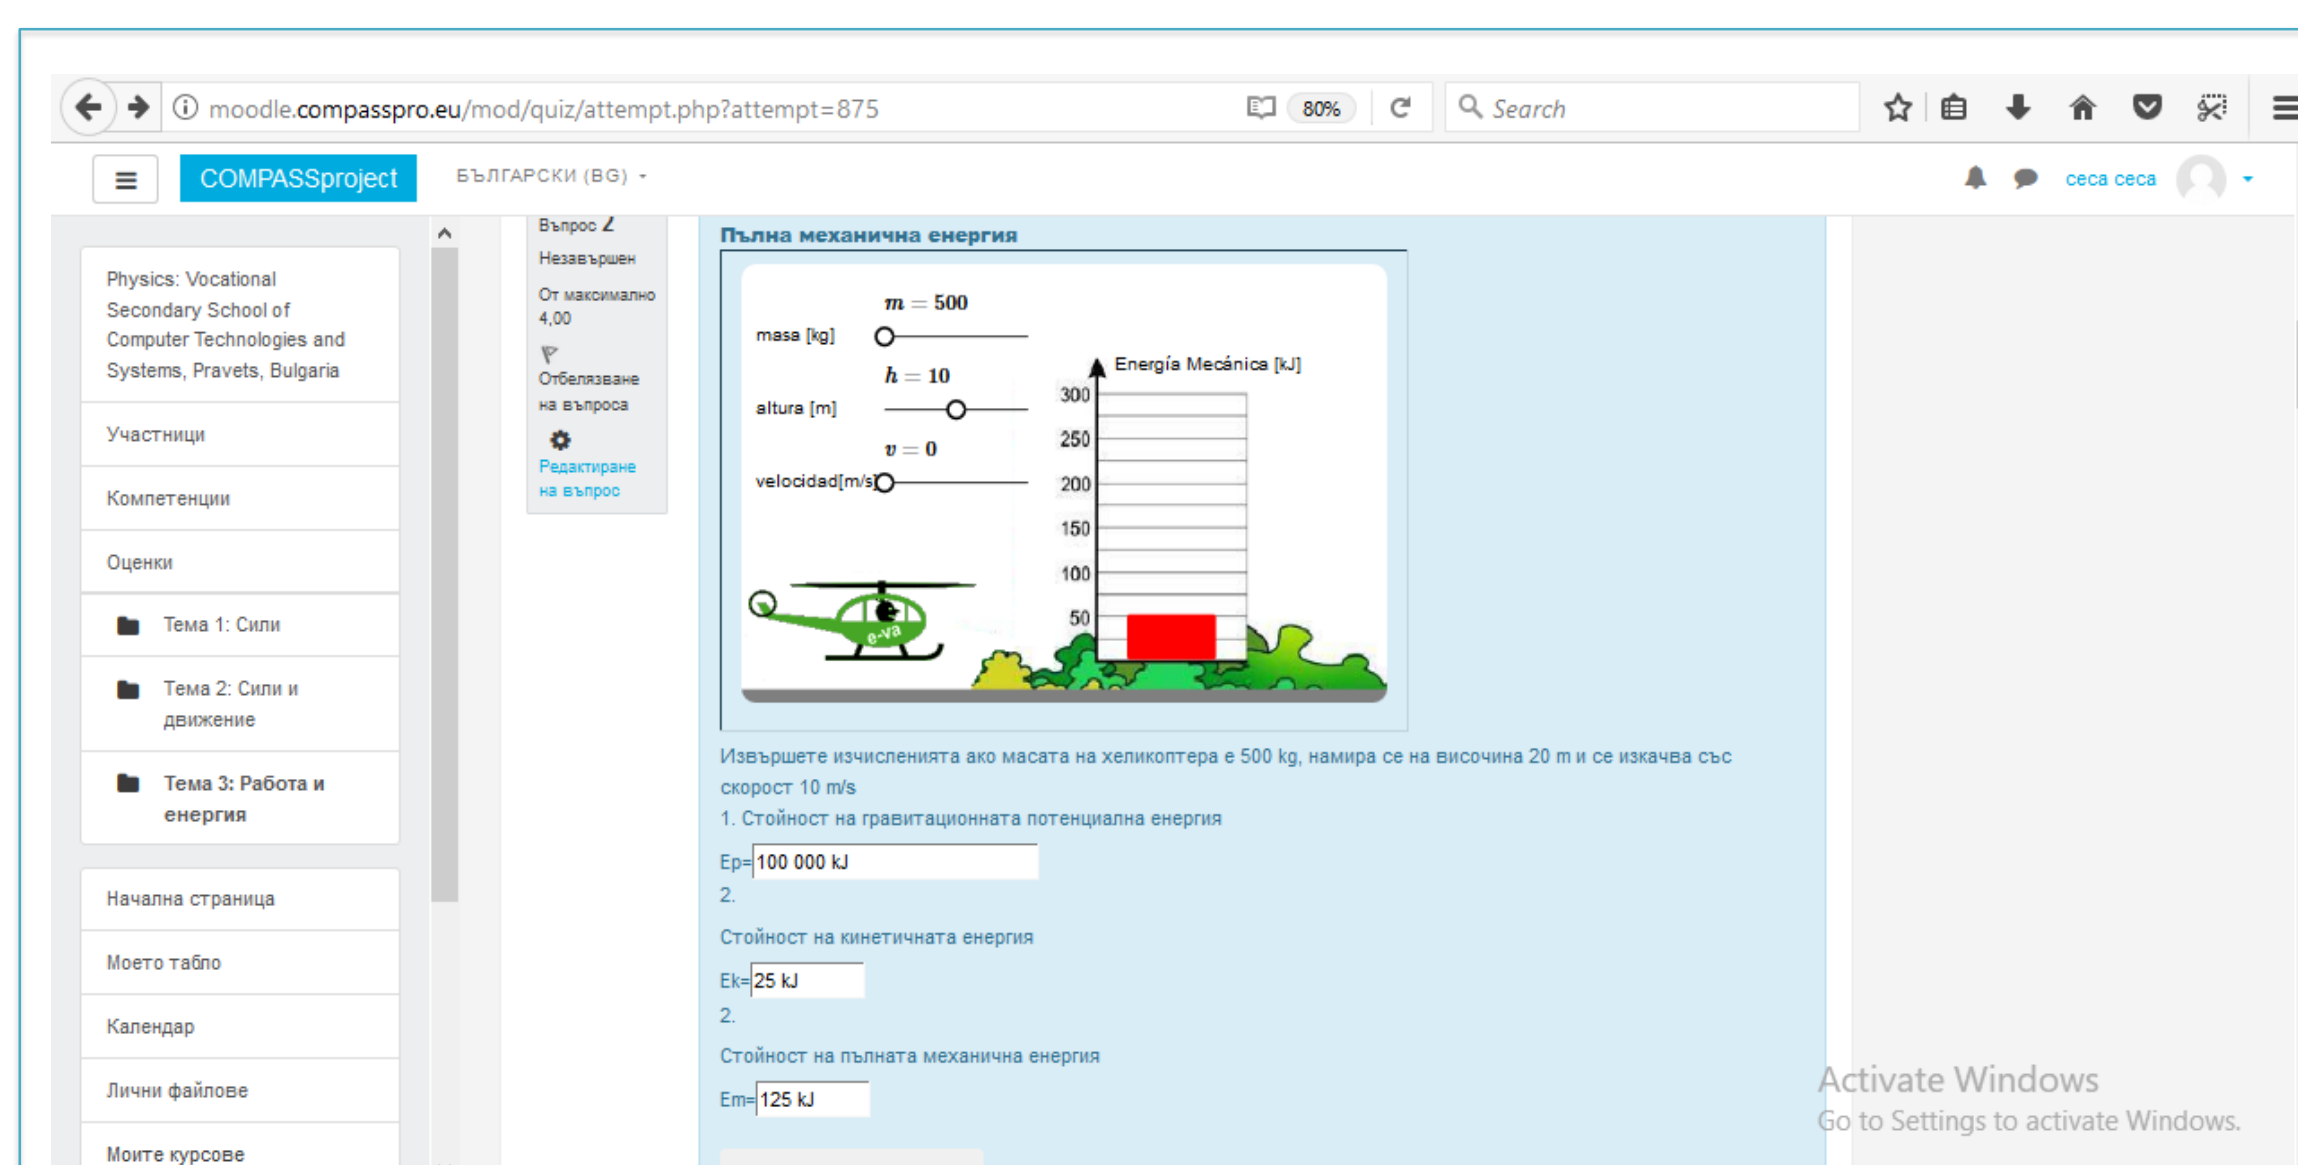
moodle.compasspro.eu/mod/quiz/attempt.php?attempt=875

80%

Search

COMPASSproject

БЪЛГАРСКИ (BG)

ceca ceca

Physics: Vocational Secondary School of Computer Technologies and Systems, Pravets, Bulgaria

Участници

Компетенции

Оценки

Тема 1: Сили

Тема 2: Сили и движение

Тема 3: Работа и енергия

Начална страница

Моето табло

Календар

Лични файлове

Моите курсове

Въпрос 2

Незавършен

От максимално 4,00

Отбелязване на въпроса

Редактиране на въпрос

Пълна механична енергия

$m = 500$

masa [kg]

$h = 10$

altura [m]

$v = 0$

velocidad[m/s]

Energía Mecánica [kJ]

300

250

200

150

100

50

e-va

Извършете изчисленията ако масата на хеликоптера е 500 kg, намира се на височина 20 m и се изкачва със скорост 10 m/s

1. Стойност на гравитационната потенциална енергия

Ep= 100 000 kJ

2.

Стойност на кинетичната енергия

Ek= 25 kJ

2.

Стойност на пълната механична енергия

Em= 125 kJ

Activate Windows
Go to Settings to activate Windows.